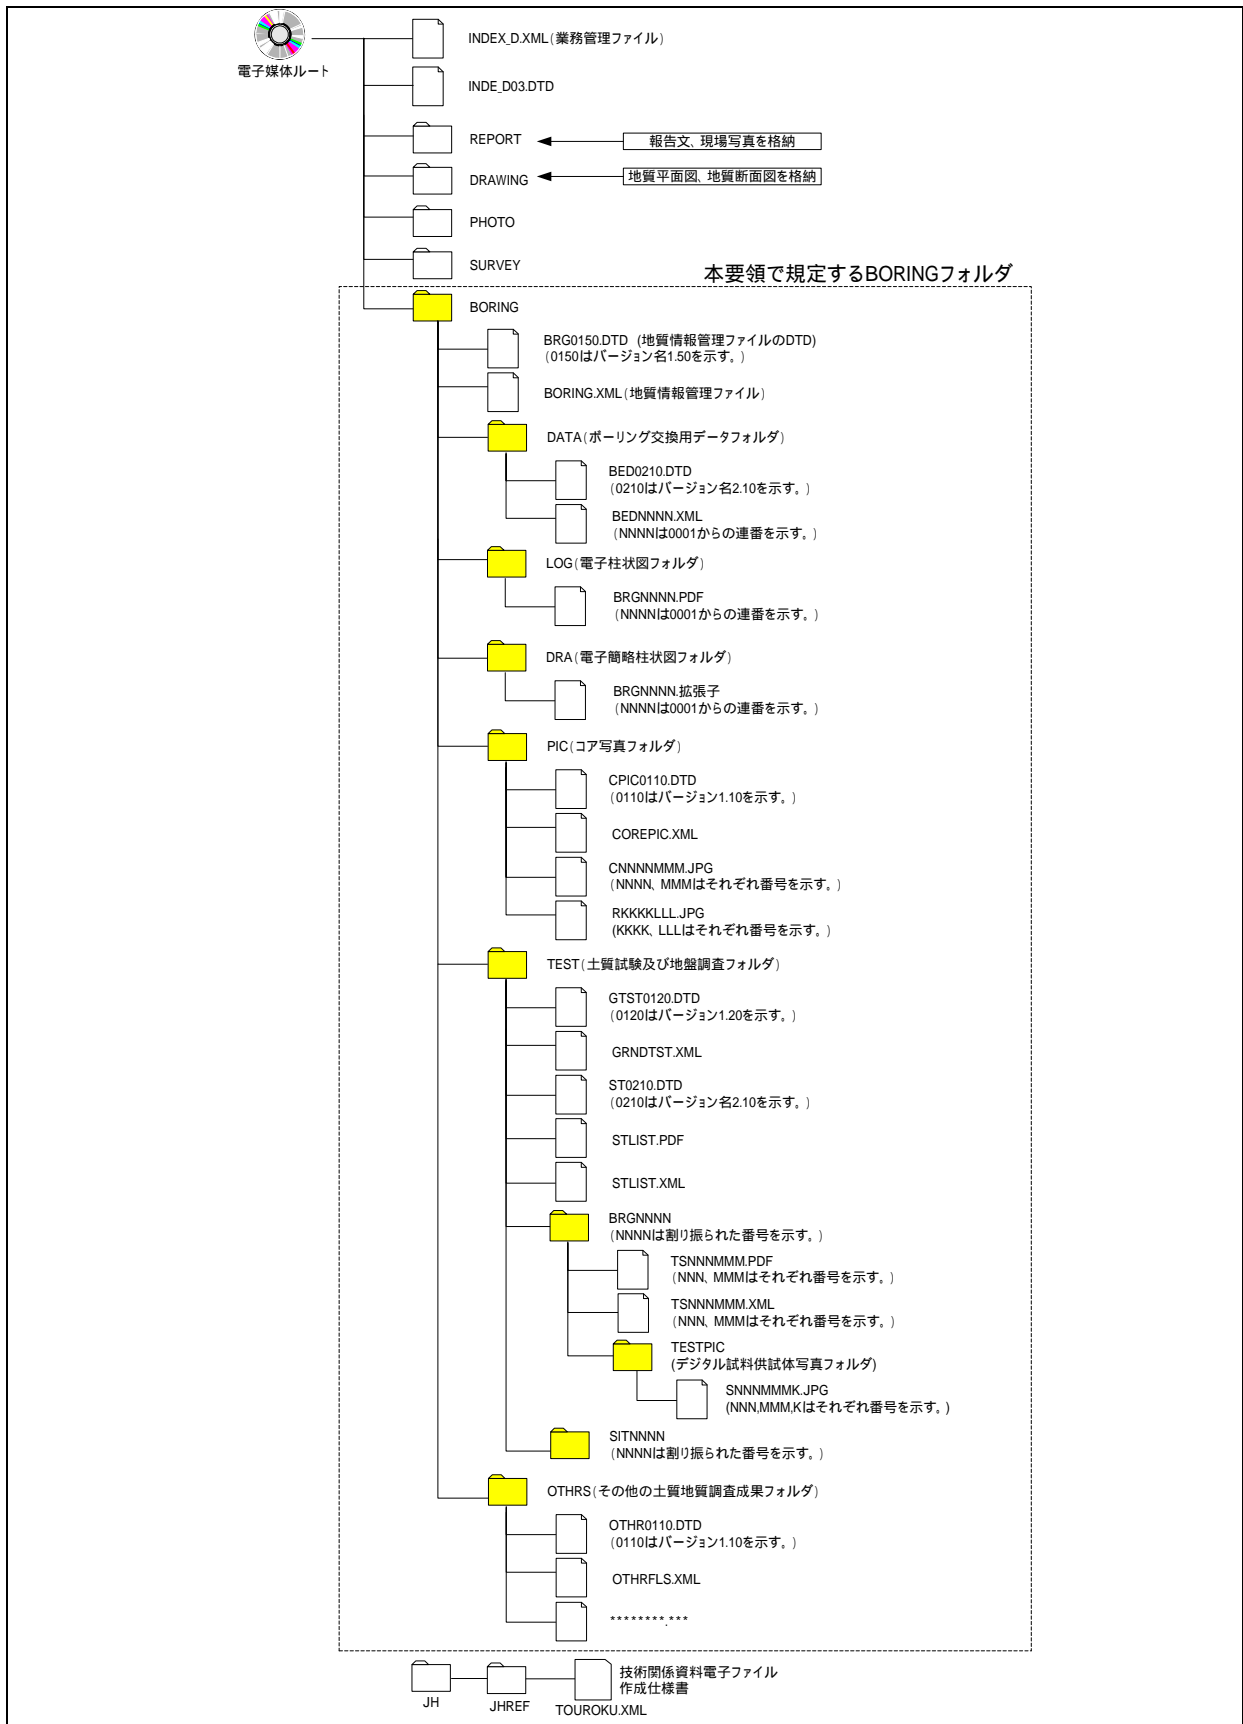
電子媒体ルート

INDEX_D.XML（業務管理ファイル）

INDE_D03.DTD

REPORT

報告文、現場写真を格納

DRAWING

地質平面図、地質断面図を格納

PHOTO

SURVEY

本要領で規定するBORINGフォルダ

BORING

BRG0150.DTD（地質情報管理ファイルのDTD）
（0150はバージョン名1.50を示す。）

BORING.XML（地質情報管理ファイル）

DATA（ボーリング交換用データフォルダ）

BED0210.DTD
（0210はバージョン名2.10を示す。）

BEDNNNN.XML
（NNNNは0001からの連番を示す。）

LOG（電子柱状図フォルダ）

BRGNNNN.PDF
（NNNNは0001からの連番を示す。）

DRA（電子簡略柱状図フォルダ）

BRGNNNN.拡張子
（NNNNは0001からの連番を示す。）

PIC（コア写真フォルダ）

CPIC0110.DTD
（0110はバージョン1.10を示す。）

COREPIC.XML

CNNNNMMM.JPG
（NNNN、MMMはそれぞれ番号を示す。）

RKKKKLLL.JPG
(KKKK、LLLはそれぞれ番号を示す。)

TEST（土質試験及び地盤調査フォルダ）

GTST0120.DTD
（0120はバージョン1.20を示す。）

GRNDTST.XML

ST0210.DTD
（0210はバージョン名2.10を示す。）

STLIST.PDF

STLIST.XML

BRGNNNN
（NNNNは割り振られた番号を示す。）

TSNNNMMM.PDF
（NNN、MMMはそれぞれ番号を示す。）

TSNNNMMM.XML
（NNN、MMMはそれぞれ番号を示す。）

TESTPIC
(デジタル試料供試体写真フォルダ)

SNNNMMMK.JPG
(NNN,MMM,Kはそれぞれ番号を示す。)

SITNNNN
（NNNNは割り振られた番号を示す。）

OTHRS（その他の土質地質調査成果フォルダ）

OTHR0110.DTD
（0110はバージョン1.10を示す。）

OTHRFLS.XML

********.***

JH

JHREF

TOUROKU.XML

技術関係資料電子ファイル
作成仕様書